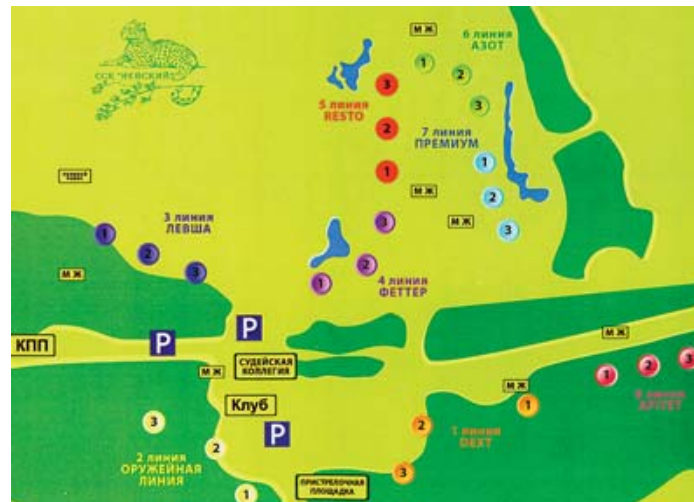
ССК "ЧЕЙСКИЙ"

М Ж

6 линия
АЗОТ

1
2
3

3
5 линия
RESTO
2
1

7 линия
ПРЕМИУМ

1
2
3

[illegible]

М Ж

М Ж

1
3 линия
ЛЕВША
2
3

3
2
4 линия
ФЕТТЕР
1

М Ж

КПП

P

P

СУДЕЙСКАЯ
КОЛЛЕГИЯ

М Ж

М Ж

1
2
3

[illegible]
АПЛЕТ

М Ж

Клуб

P

3
2
2 линия
ОРУЖЕЙНАЯ
ЛИНИЯ
1

1
2
1 линия
DEXT
3

ПРИСТРЕЛОЧНАЯ
ПЛОЩАДКА